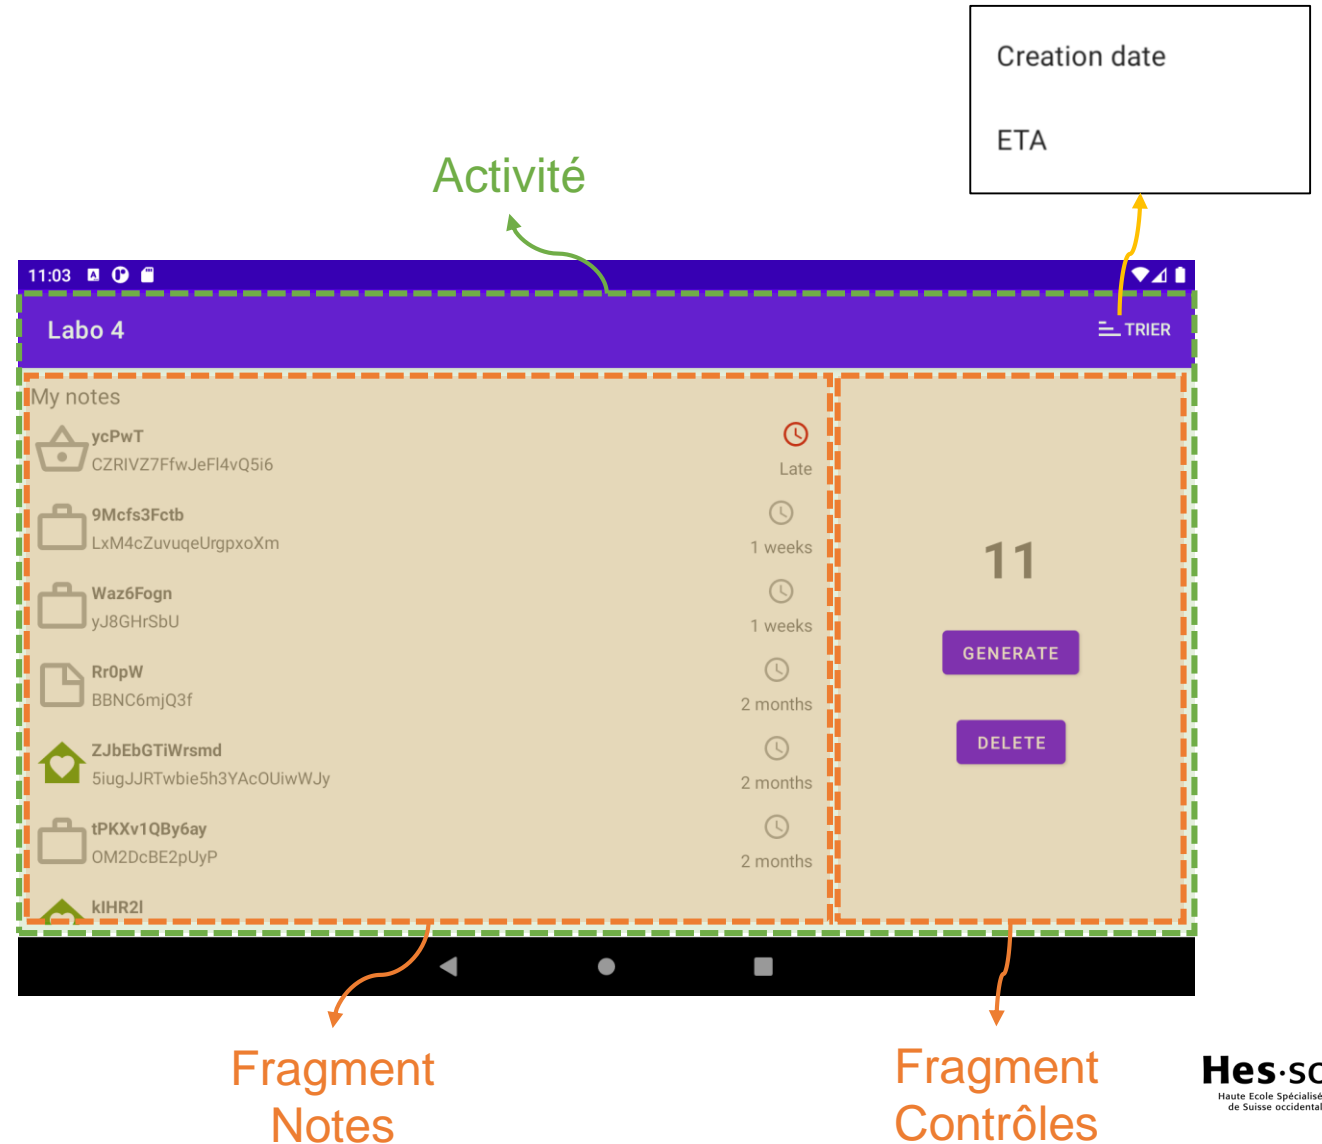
Creation date

ETA

Activité

11:03

Labo 4

TRIER

My notes

ycPwT
CZRIVZ7FfwJeFl4vQ5i6
Late

9Mcfs3Fctb
LxM4cZuvuqeUrgpxoXm
1 weeks

Waz6Fogn
yJ8GHrSbU
1 weeks

Rr0pW
BBNC6mjQ3f
2 months

ZJbEbGTiWrsmd
5iugJJRTwbie5h3YAcOUiwWJy
2 months

tPKXv1QBy6ay
OM2DcBE2pUyP
2 months

kIHR2l

11

GENERATE

DELETE

Fragment Notes

Fragment Contrôles

Hes·so
Haute Ecole Spécialisée de Suisse occidentale